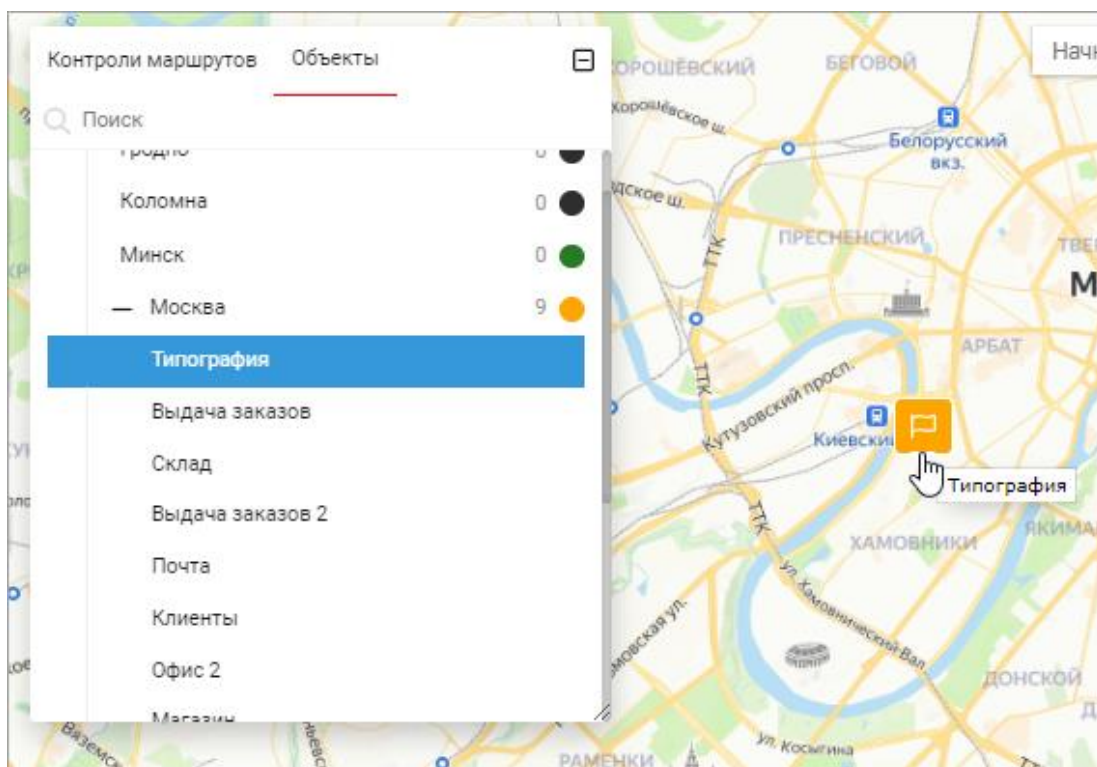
Контроли маршрутов Объекты

Поиск

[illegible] 0

Коломна 0

Минск 0

— Москва 9

Типография

Выдача заказов

Склад

Выдача заказов 2

Почта

Клиенты

Офис 2

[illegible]

Начн

ХОРОШЁВСКИЙ

БЕГОВОЙ

Хорошёвское ш.

Белорусский вкз.

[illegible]дское ш.

ПРЕСНЕНСКИЙ

ТВЕ

М

ТТК

АРБАТ

Кутузовский просп.

Киевский

Типография

ХАМОВНИКИ

ЯКИМА

ул. Хамовнический Вал

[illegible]мовская ул.

ДОНСКОЙ

Д

Вяземск

РАМЕНКИ

ул. Косыгина